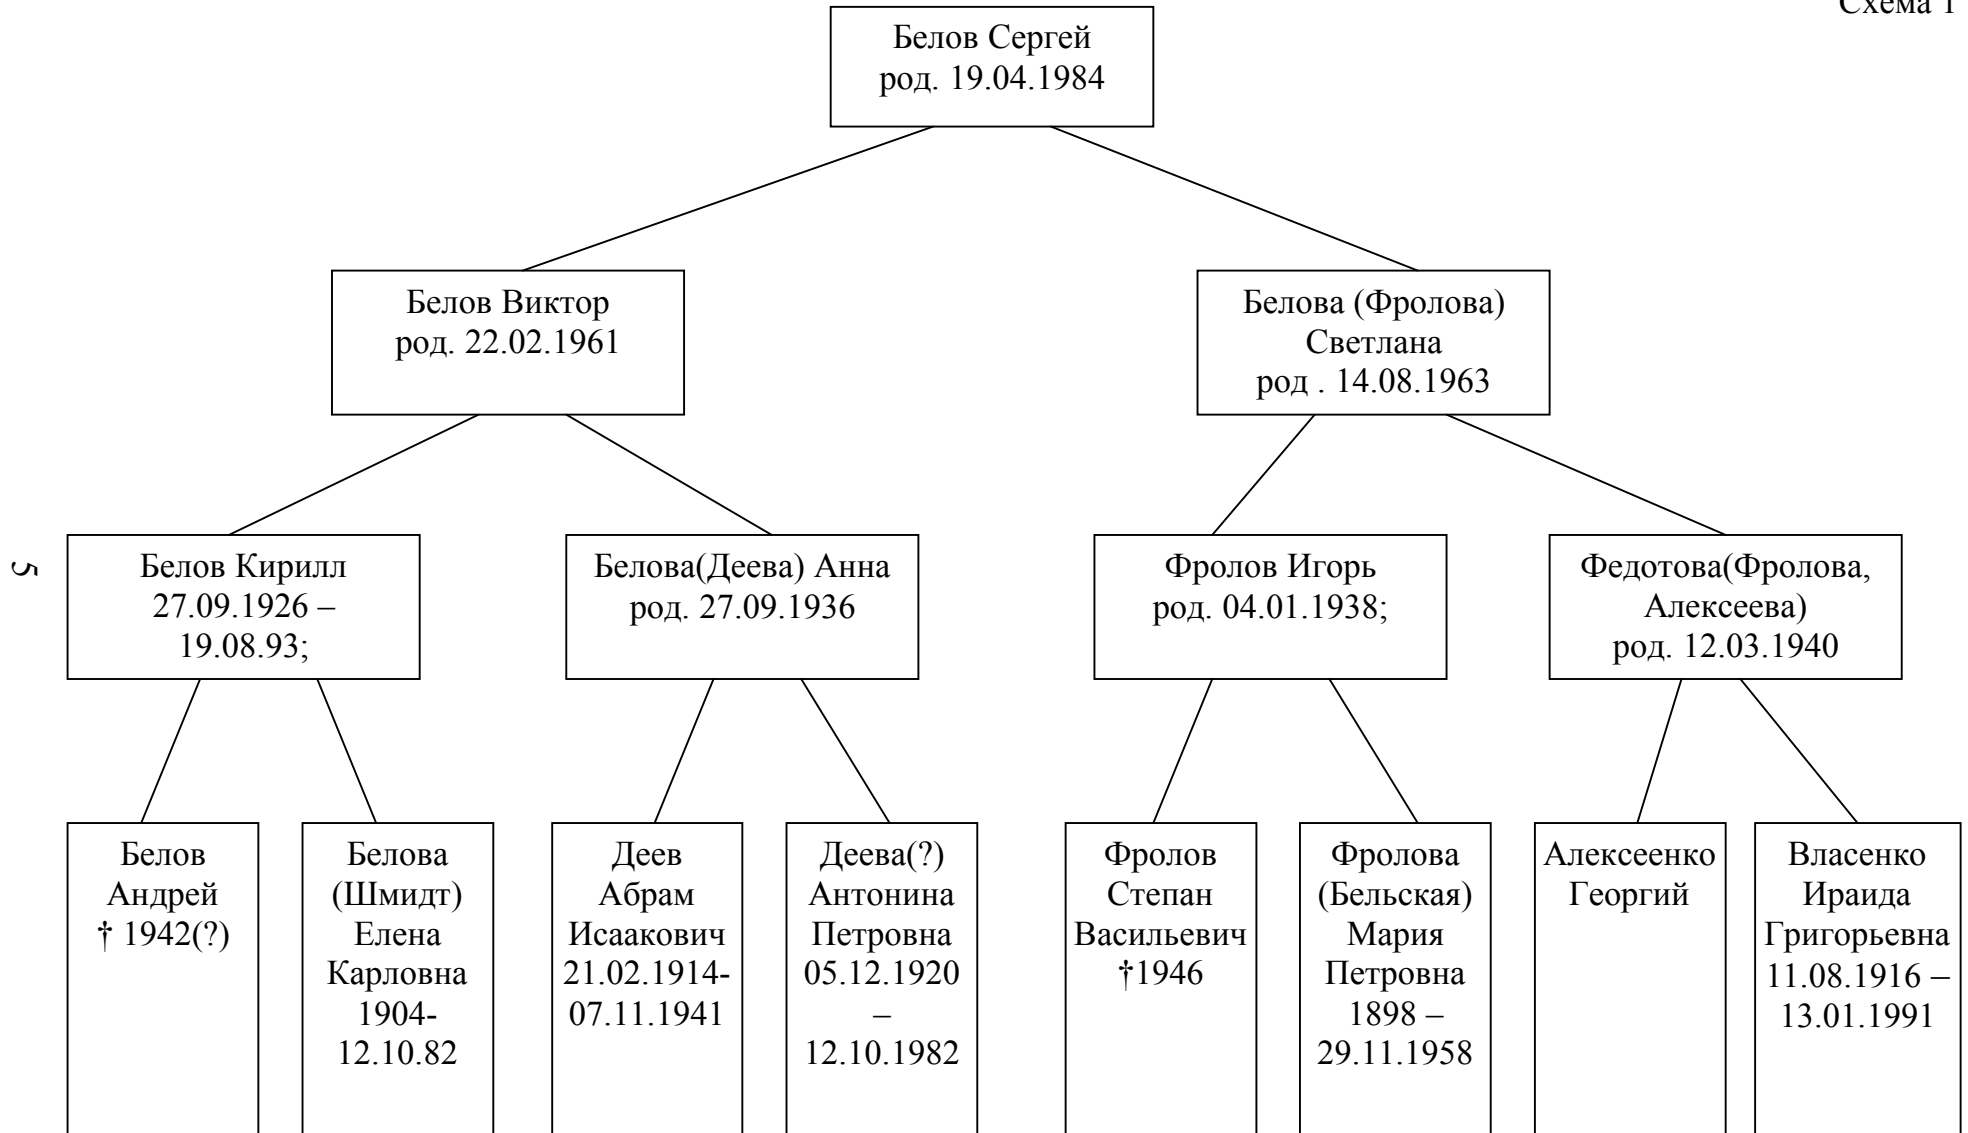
Схема 1

Белов Сергей
род. 19.04.1984

Белов Виктор
род. 22.02.1961

Белова (Фролова)
Светлана
род . 14.08.1963

5

Белов Кирилл
27.09.1926 –
19.08.93;

Белова(Деева) Анна
род. 27.09.1936

Фролов Игорь
род. 04.01.1938;

Федотова(Фролова,
Алексеева)
род. 12.03.1940

Белов
Андрей
† 1942(?)

Белова
(Шмидт)
Елена
Карловна
1904-
12.10.82

Деев
Абрам
Исаакович
21.02.1914-
07.11.1941

Деева(?)
Антонина
Петровна
05.12.1920
–
12.10.1982

Фролов
Степан
Васильевич
†1946

Фролова
(Бельская)
Мария
Петровна
1898 –
29.11.1958

Алексеенко
Георгий

Власенко
Ираида
Григорьевна
11.08.1916 –
13.01.1991